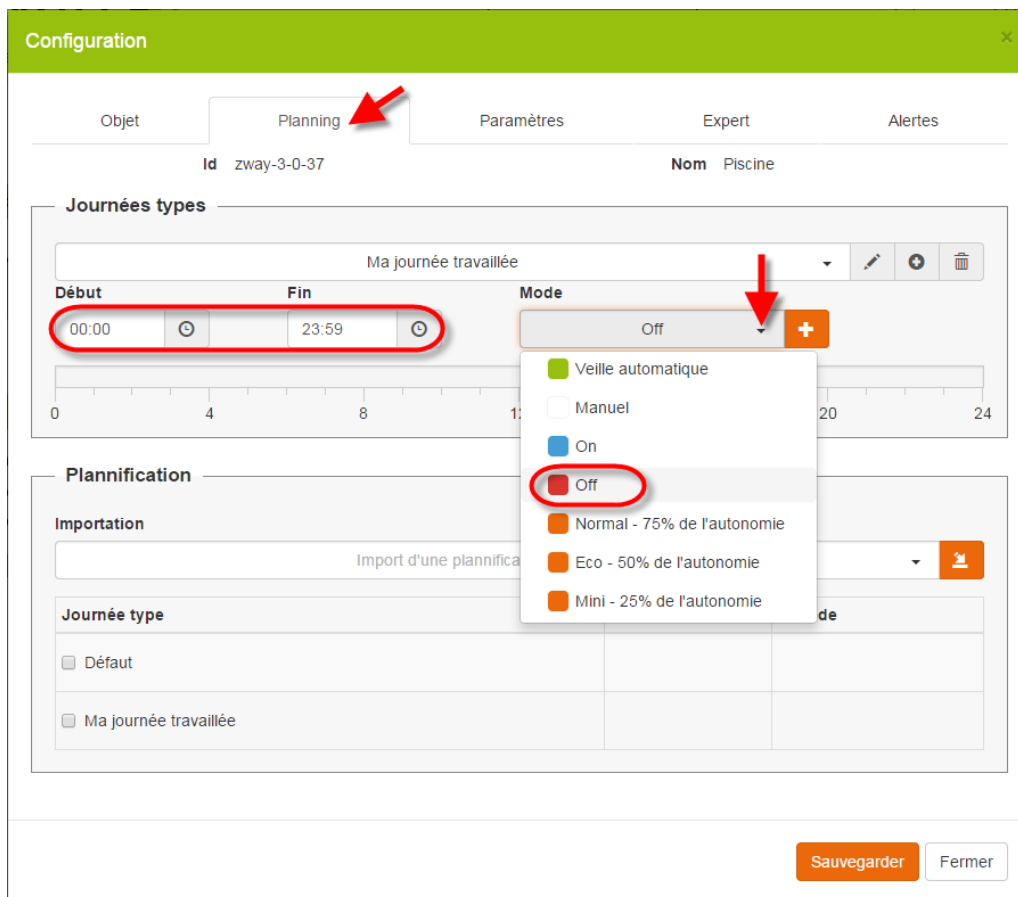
Configuration

×

Objet | Planning | Paramètres | Expert | Alertes

Id zway-3-0-37

Nom Piscine

Journées types

Ma journée travaillée

Début

00:00

Fin

23:59

Mode

Off

+

0 4 8 12 20 24

Veille automatique

Manuel

On

Off

Normal - 75% de l'autonomie

Eco - 50% de l'autonomie

Mini - 25% de l'autonomie

Plannification

Importation

Import d'une plannifica

| Journée type | | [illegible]de |
|---|---|---|
| Défaut | | |
| Ma journée travaillée | | |

Sauvegarder

Fermer